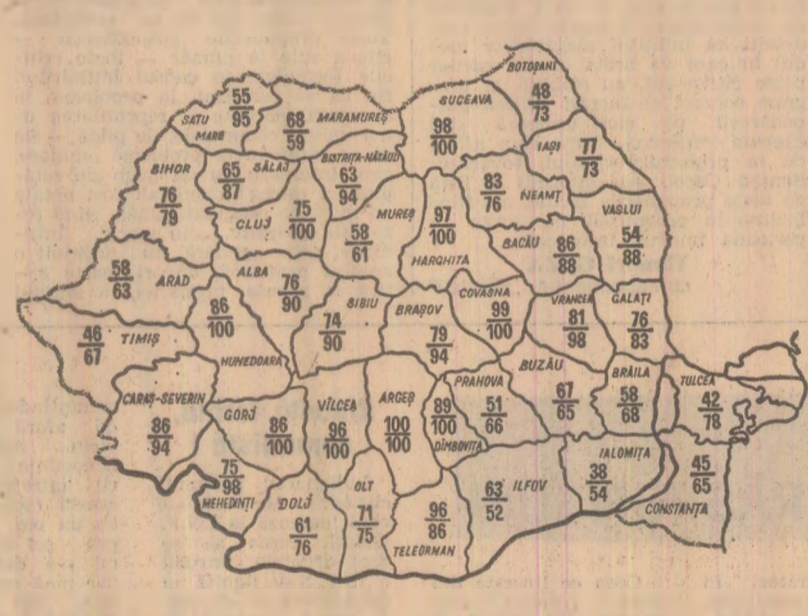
SATU MARE $\frac{55}{95}$

MARAMUREȘ $\frac{68}{59}$

BOTOȘANI $\frac{48}{73}$

SUCEAVA $\frac{98}{100}$

IAȘI $\frac{77}{73}$

BIHOR $\frac{76}{79}$

SĂLAJ $\frac{65}{87}$

BISTRIȚA-NĂSĂUD $\frac{63}{94}$

NEAMȚ $\frac{83}{76}$

VASLUI $\frac{54}{88}$

CLUJ $\frac{75}{100}$

MUREȘ $\frac{58}{61}$

HARGHITA $\frac{97}{100}$

BACĂU $\frac{86}{88}$

ARAD $\frac{58}{63}$

ALBA $\frac{76}{90}$

SIBIU $\frac{74}{90}$

BRAȘOV $\frac{79}{94}$

COVASNA $\frac{99}{100}$

VRANCEA $\frac{81}{98}$

GALAȚI $\frac{76}{83}$

TIMIȘ $\frac{46}{67}$

HUNEDOARA $\frac{86}{100}$

BUZĂU $\frac{67}{65}$

BRĂILA $\frac{58}{68}$

TULCEA $\frac{42}{78}$

CARAȘ-SEVERIN $\frac{86}{94}$

GORJ $\frac{86}{100}$

VÎLCEA $\frac{96}{100}$

ARGEȘ $\frac{100}{100}$

PRAHOVA $\frac{51}{66}$

DÎMBOVIȚA $\frac{89}{100}$

IALOMIȚA $\frac{38}{54}$

CONSTANȚA $\frac{45}{65}$

MEHEDINȚI $\frac{75}{98}$

DOLJ $\frac{61}{76}$

OLT $\frac{71}{75}$

TELEORMAN $\frac{96}{86}$

ILFOV $\frac{63}{52}$